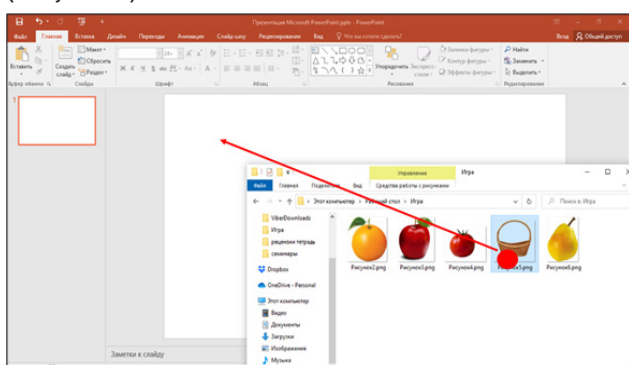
Презентация Microsoft PowerPoint.pptx - PowerPoint

Файл Главная Вставка Дизайн Переходы Анимация Слайд-шоу Рецензирование Вид Что вы хотите сделать? Вход Общий доступ

Вставить Создать слайд Макет Сбросить Раздел Упорядочить Экспресс-стили Заливка фигуры Контур фигуры Эффекты фигуры Найти Заменить Выделить

Буфер обмена Слайды Шрифт Абзац Рисование Редактирование

1

Заметки к слайду

Управление Игра

Файл Главная Поделиться Вид Средства работы с рисунками

Этот компьютер > Рабочий стол > Игра

Поиск в: Игра

ViberDownloads
Игра
рецензии тетрадь
семинары
Dropbox
OneDrive - Personal
Этот компьютер
Видео
Документы
Загрузки
Изображения
Музыка

Рисунок2.png Рисунок3.png Рисунок4.png Рисунок5.png Рисунок6.png